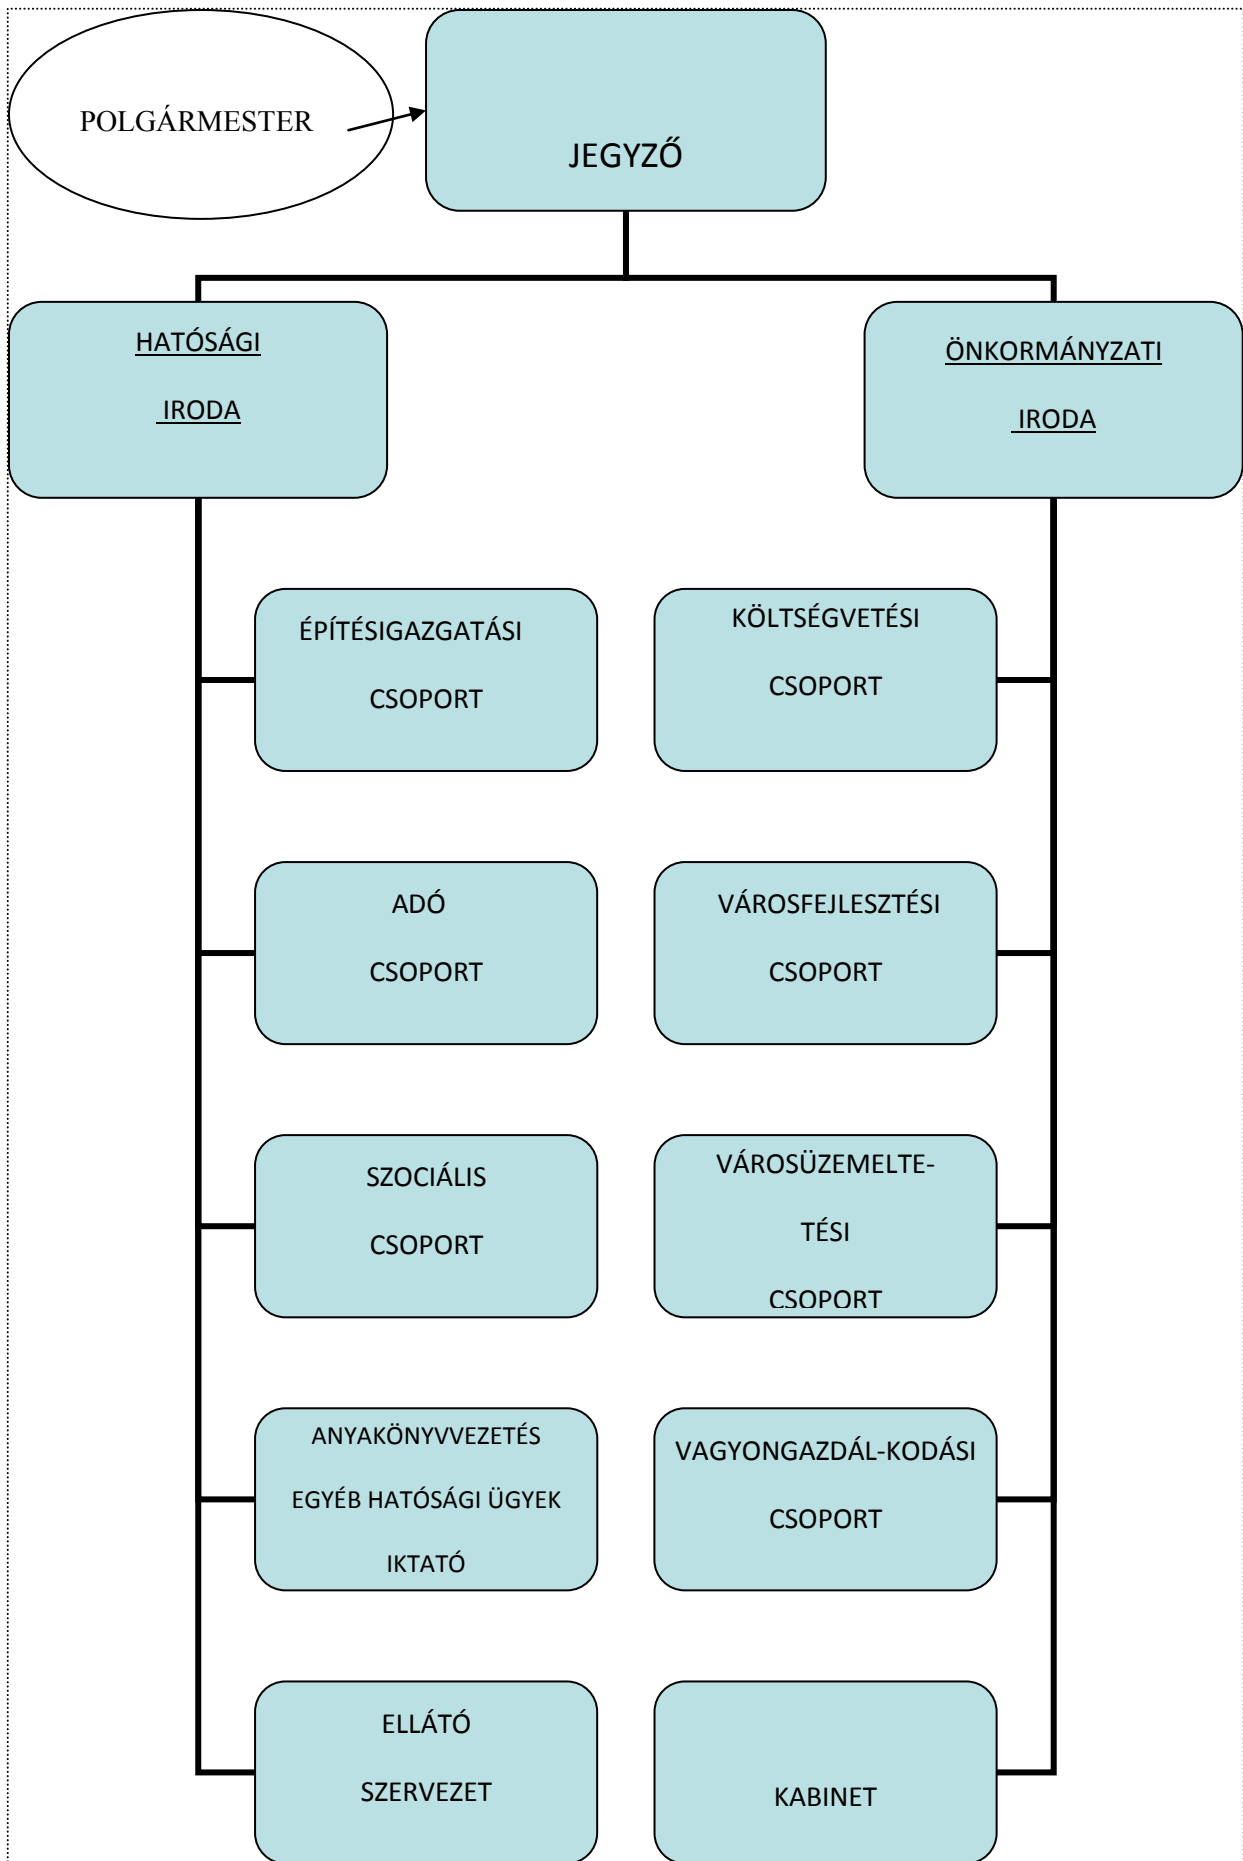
POLGÁRMESTER

JEGYZŐ

HATÓSÁGI IRODA

ÖNKORMÁNYZATI IRODA

ÉPÍTÉSIGAZGATÁSI CSOPORT

KÖLTSÉGVETÉSI CSOPORT

ADÓ CSOPORT

VÁROSFEJLESZTÉSI CSOPORT

SZOCIÁLIS CSOPORT

VÁROSÜZEMELTE-TÉSI CSOPORT

ANYAKÖNYVVEZETÉS
EGYÉB HATÓSÁGI ÜGYEK
IKTATÓ

VAGYONGAZDÁL-KODÁSI CSOPORT

ELLÁTÓ SZERVEZET

KABINET